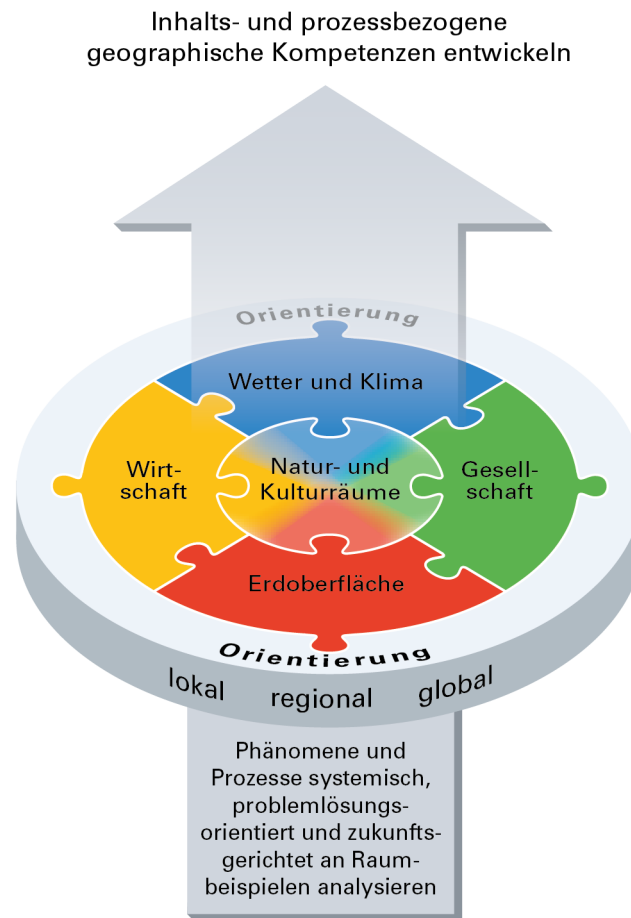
Inhalts- und prozessbezogene geographische Kompetenzen entwickeln

Orientierung

Wetter und Klima

Wirtschaft

Natur- und Kulturräume

Gesellschaft

Erdoberfläche

Orientierung

lokal regional global

Phänomene und Prozesse systemisch, problemlösungsorientiert und zukunftsgerichtet an Raumbeispielen analysieren